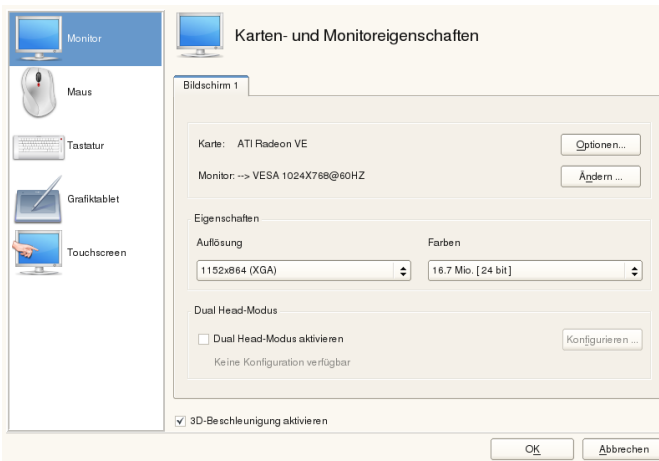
Monitor
Maus
Tastatur
Grafiktablet
Touchscreen

Karten- und Monitoreigenschaften

Bildschirm 1

Karte: ATI Radeon VE
Optionen...
Monitor: --> VESA 1024X768@60HZ
Ändern ...

Eigenschaften
Auflösung
1152x864 (XGA)
Farben
16.7 Mio. [ 24 bit ]

Dual Head-Modus
Dual Head-Modus aktivieren
Konfigurieren ...
Keine Konfiguration verfügbar

3D-Beschleunigung aktivieren

OK
Abbrechen